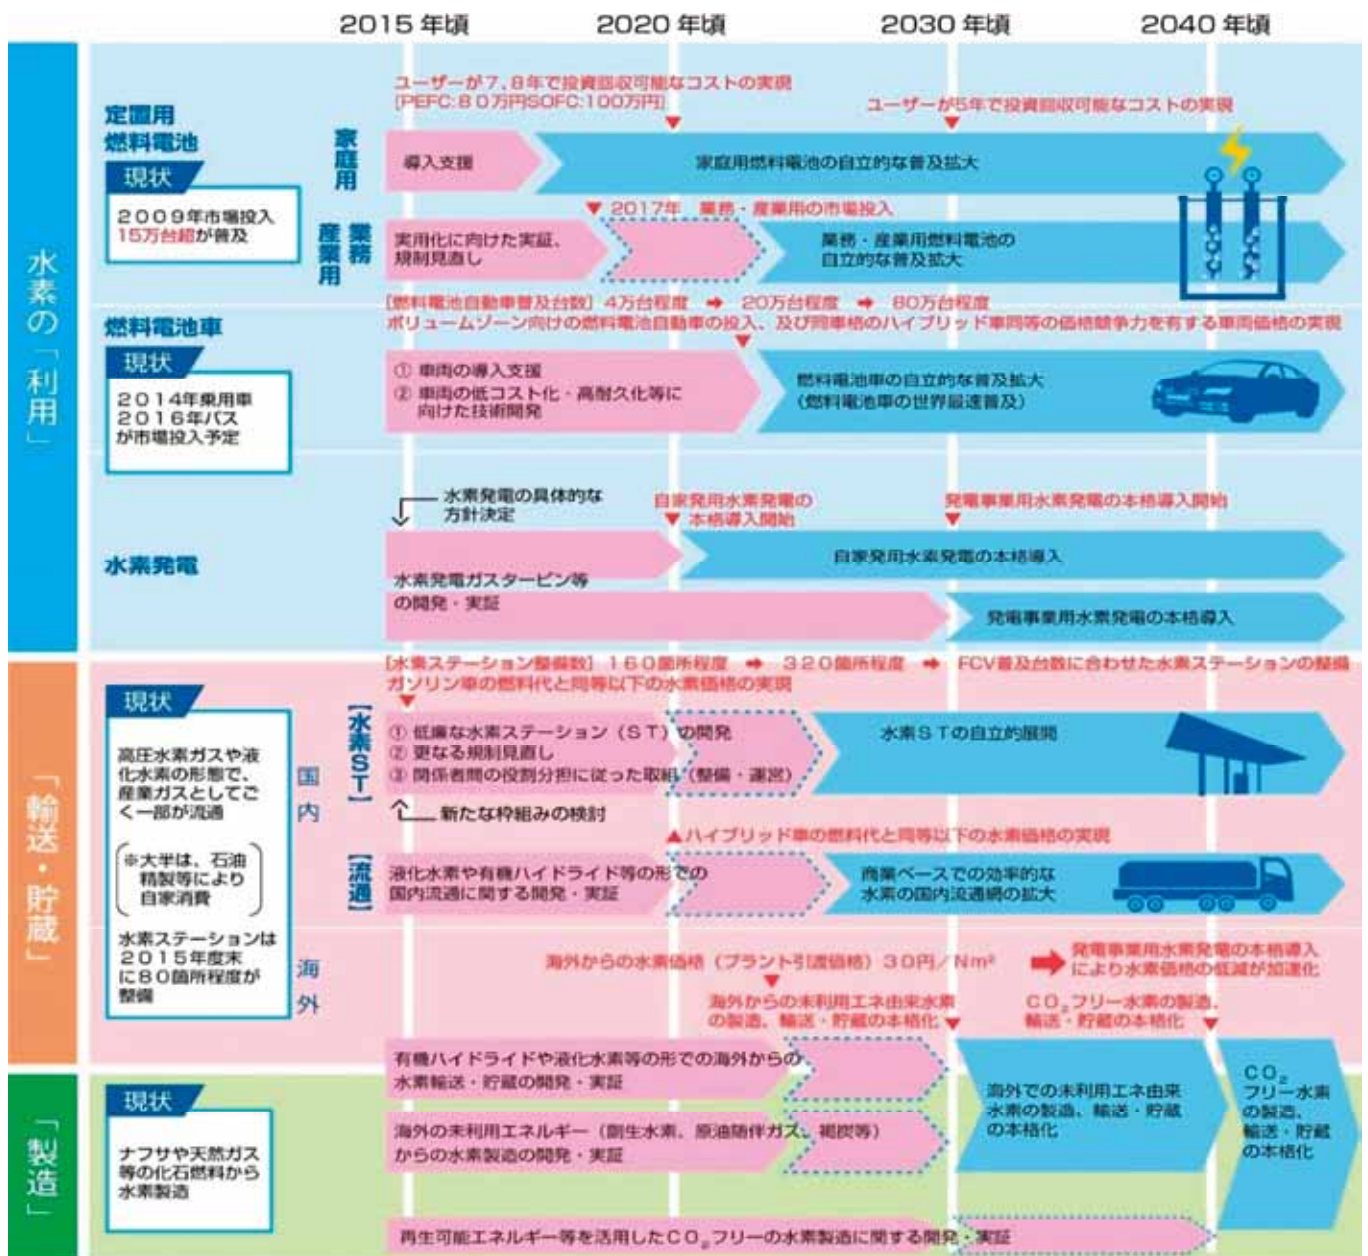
2015年頃　2020年頃　2030年頃　2040年頃

水素の「利用」

定置用燃料電池

現状

２００９年市場投入 15万台超が普及

家庭用

ユーザーが7、8年で投資回収可能なコストの実現 [PEFC:８０万円SOFC:100万円]

ユーザーが5年で投資回収可能なコストの実現

導入支援

家庭用燃料電池の自立的な普及拡大

業務・産業用

▼2017年　業務・産業用の市場投入

実用化に向けた実証、規制見直し

業務・産業用燃料電池の自立的な普及拡大

燃料電池車

現状

２０１４年乗用車 ２０１６年バス が市場投入予定

[燃料電池自動車普及台数] 4万台程度 ➡ 20万台程度 ➡ 80万台程度

ボリュームゾーン向けの燃料電池自動車の投入、及び同車格のハイブリッド車同等の価格競争力を有する車両価格の実現

① 車両の導入支援
② 車両の低コスト化・高耐久化等に向けた技術開発

燃料電池車の自立的な普及拡大 (燃料電池車の世界最速普及)

水素発電

水素発電の具体的な方針決定

自家発用水素発電の本格導入開始

発電事業用水素発電の本格導入開始

自家発用水素発電の本格導入

水素発電ガスタービン等の開発・実証

発電事業用水素発電の本格導入

「輸送・貯蔵」

現状

高圧水素ガスや液化水素の形態で、産業ガスとしてごく一部が流通

※大半は、石油精製等により自家消費

水素ステーションは２０１５年度末に８０箇所程度が整備

国内

[水素ステーション整備数] １６０箇所程度 ➡ ３２０箇所程度 ➡ FCV普及台数に合わせた水素ステーションの整備

ガソリン車の燃料代と同等以下の水素価格の実現

【水素ST】

① 低廉な水素ステーション（ST）の開発
② 更なる規制見直し
③ 関係者間の役割分担に従った取組（整備・運営）

水素STの自立的展開

新たな枠組みの検討

▲ハイブリッド車の燃料代と同等以下の水素価格の実現

【流通】

液化水素や有機ハイドライド等の形での国内流通に関する開発・実証

商業ベースでの効率的な水素の国内流通網の拡大

海外

海外からの水素価格（プラント引渡価格）３０円／Nm³

発電事業用水素発電の本格導入により水素価格の低減が加速化

海外からの未利用エネ由来水素の製造、輸送・貯蔵の本格化

CO₂フリー水素の製造、輸送・貯蔵の本格化

有機ハイドライドや液化水素等の形での海外からの水素輸送・貯蔵の開発・実証

「製造」

現状

ナフサや天然ガス等の化石燃料から水素製造

海外の未利用エネルギー（副生水素、原油随伴ガス、褐炭等）からの水素製造の開発・実証

海外での未利用エネ由来水素の製造、輸送・貯蔵の本格化

CO₂フリー水素の製造、輸送・貯蔵の本格化

再生可能エネルギー等を活用したCO₂フリーの水素製造に関する開発・実証